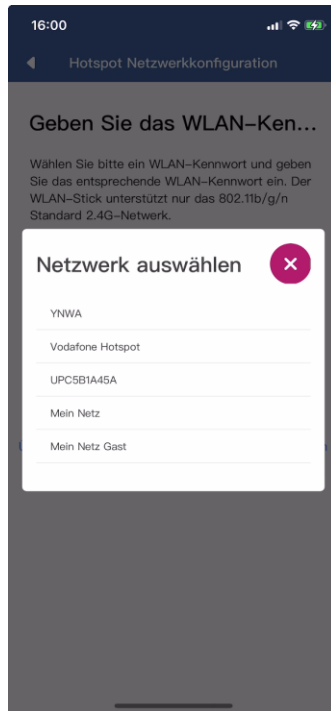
16:00

Hotspot Netzwerkkonfiguration

Geben Sie das WLAN–Ken…

Wählen Sie bitte ein WLAN–Kennwort und geben Sie das entsprechende WLAN–Kennwort ein. Der WLAN–Stick unterstützt nur das 802.11b/g/n Standard 2.4G–Netzwerk.

Netzwerk auswählen

×

YNWA

Vodafone Hotspot

UPC5B1A45A

Mein Netz

Mein Netz Gast